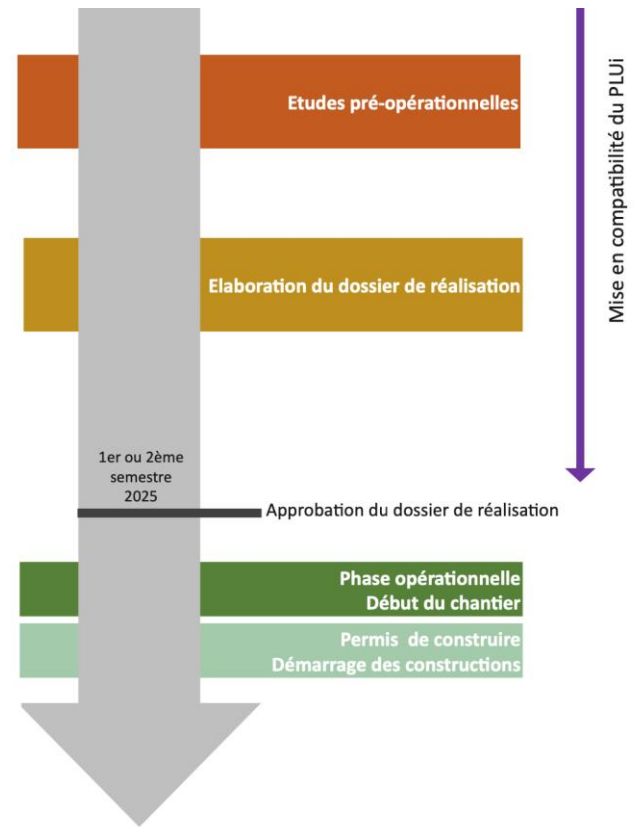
Etudes pré-opérationnelles

Mise en compatibilité du PLUi

Elaboration du dossier de réalisation

1er ou 2ème semestre 2025

Approbation du dossier de réalisation

Phase opérationnelle
Début du chantier

Permis de construire
Démarrage des constructions